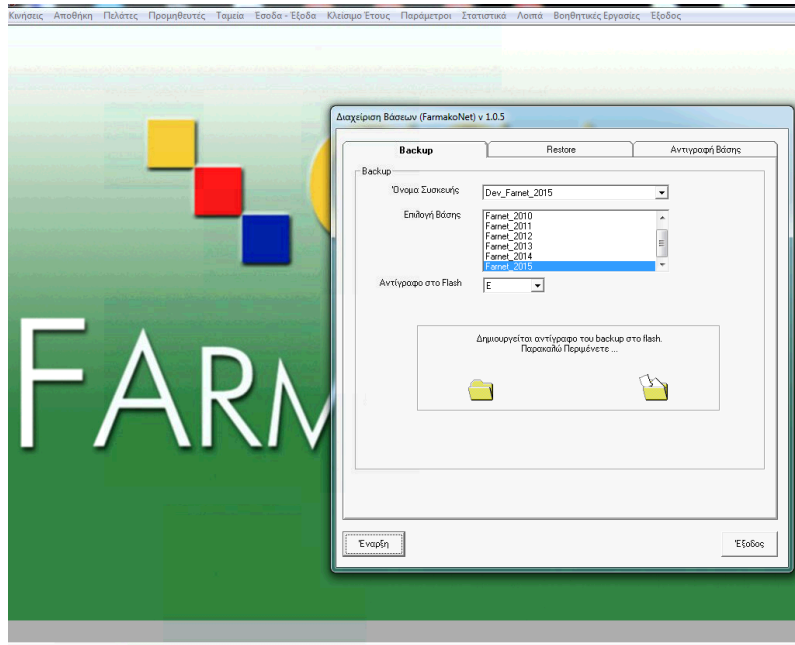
Κινήσεις Αποθήκη Πελάτες Προμηθευτές Ταμεία Εσοδα - Εξοδα Κλείσιμο Έτους Παράμετροι Στατιστικά Λοιπά Βοηθητικές Εργασίες Εξοδος

FARM

Διαχείριση Βάσεων (FarmakoNet) v 1.0.5

Backup | Restore | Αντιγραφή Βάσης

Backup

Όνομα Συσκευής Dev_Farnet_2015

Επιλογή Βάσης
Farnet_2010
Farnet_2011
Farnet_2012
Farnet_2013
Farnet_2014
Farnet_2015

Αντίγραφο στο Flash E

Δημιουργείται αντίγραφο του backup στο flash.
Παρακαλώ Περιμένετε ...

Έναρξη

Έξοδος